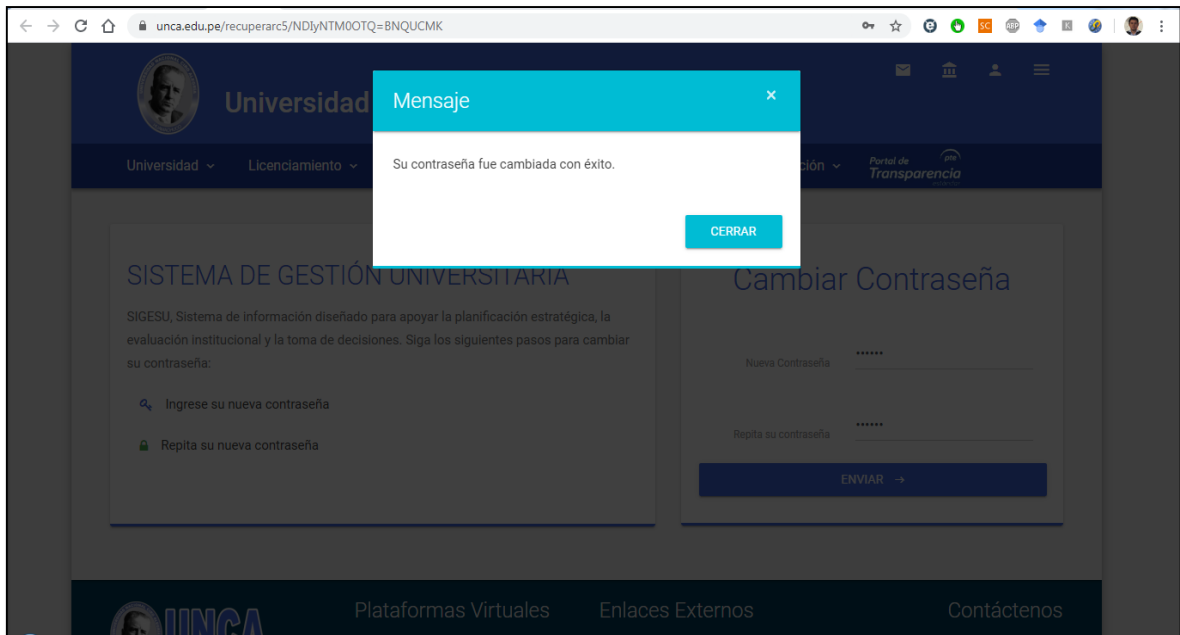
unca.edu.pe/recuperarc5/NDIyNTM0OTQ=BNQUCMK

Universidad

Universidad ⌄ Licenciamiento ⌄ ación ⌄ Portal de Transparencia

Mensaje ×

Su contraseña fue cambiada con éxito.

CERRAR

SISTEMA DE GESTIÓN UNIVERSITARIA

SIGESU, Sistema de información diseñado para apoyar la planificación estratégica, la evaluación institucional y la toma de decisiones. Siga los siguientes pasos para cambiar su contraseña:

Ingrese su nueva contraseña

Repita su nueva contraseña

Cambiar Contraseña

Nueva Contraseña ••••••

Repita su contraseña ••••••

ENVIAR →

UNCA

Plataformas Virtuales

Enlaces Externos

Contáctenos